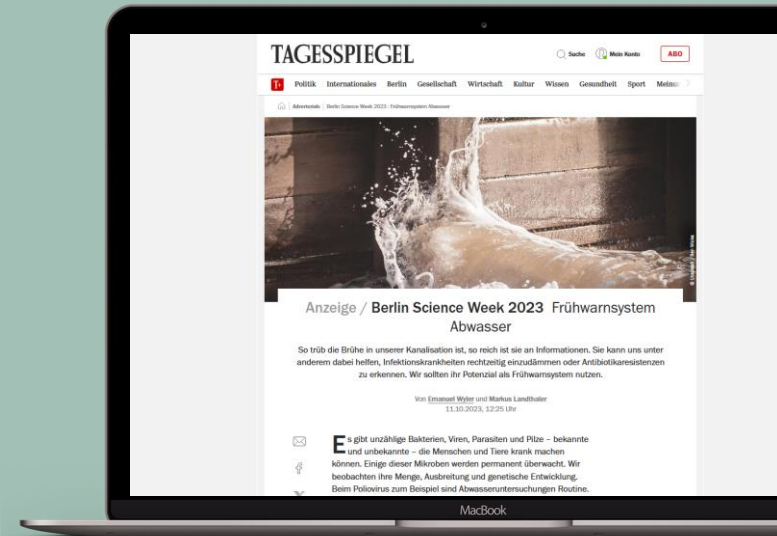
TAGESSPIEGEL

Suche Mein Konto ABO

T+ Politik Internationales Berlin Gesellschaft Wirtschaft Kultur Wissen Gesundheit Sport Meinu

Advertorials | Berlin Science Week 2023 | Frühwarnsystem Abwasser

Anzeige / Berlin Science Week 2023 Frühwarnsystem Abwasser

So trüb die Brühe in unserer Kanalisation ist, so reich ist sie an Informationen. Sie kann uns unter anderem dabei helfen, Infektionskrankheiten rechtzeitig einzudämmen oder Antibiotikaresistenzen zu erkennen. Wir sollten ihr Potenzial als Frühwarnsystem nutzen.

Von Emanuel Wyler und Markus Landthaler
11.10.2023, 12:25 Uhr

Es gibt unzählige Bakterien, Viren, Parasiten und Pilze – bekannte und unbekannte – die Menschen und Tiere krank machen können. Einige dieser Mikroben werden permanent überwacht. Wir beobachten ihre Menge, Ausbreitung und genetische Entwicklung. Beim Poliovirus zum Beispiel sind Abwasseruntersuchungen Routine.

MacBook